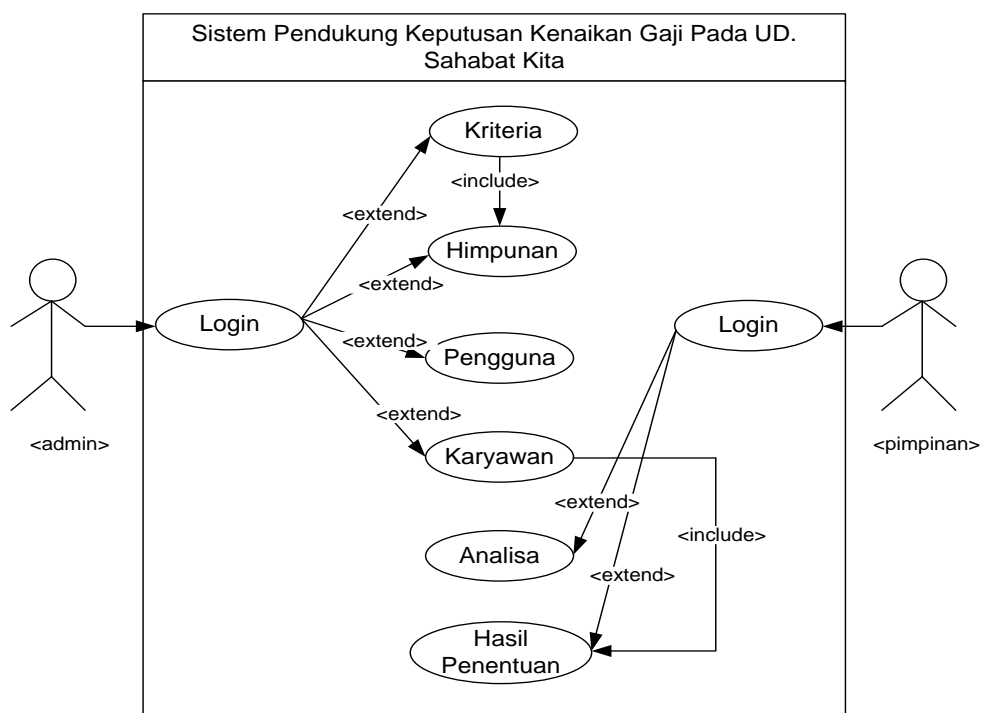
Sistem Pendukung Keputusan Kenaikan Gaji Pada UD. Sahabat Kita

Kriteria

<include>

<extend>

Himpunan

<extend>

Login

<extend>

Pengguna

<extend>

Karyawan

<admin>

Login

<pimpinan>

<extend>

<include>

Analisa

<extend>

Hasil Penentuan